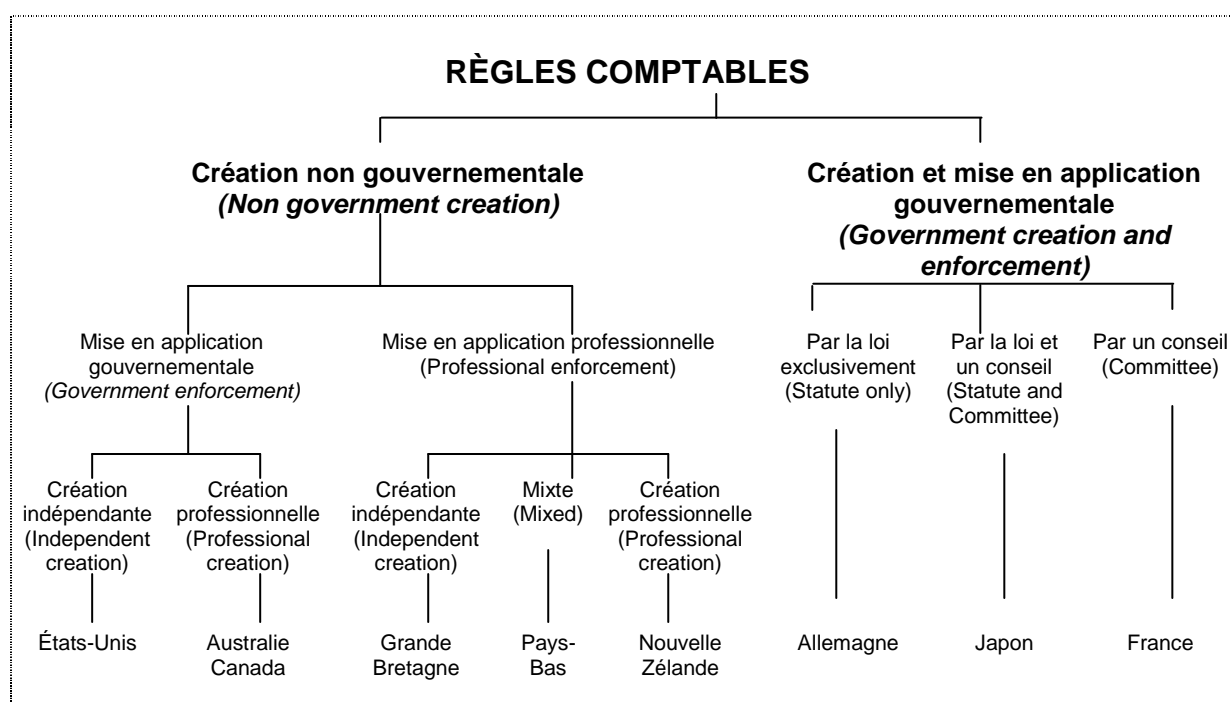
RÈGLES COMPTABLES

Création non gouvernementale
*(Non government creation)*

Mise en application gouvernementale
*(Government enforcement)*

Création indépendante (Independent creation)

États-Unis

Création professionnelle (Professional creation)

Australie Canada

Mise en application professionnelle (Professional enforcement)

Création indépendante (Independent creation)

Grande Bretagne

Mixte (Mixed)

Pays-Bas

Création professionnelle (Professional creation)

Nouvelle Zélande

Création et mise en application gouvernementale
*(Government creation and enforcement)*

Par la loi exclusivement (Statute only)

Allemagne

Par la loi et un conseil (Statute and Committee)

Japon

Par un conseil (Committee)

France